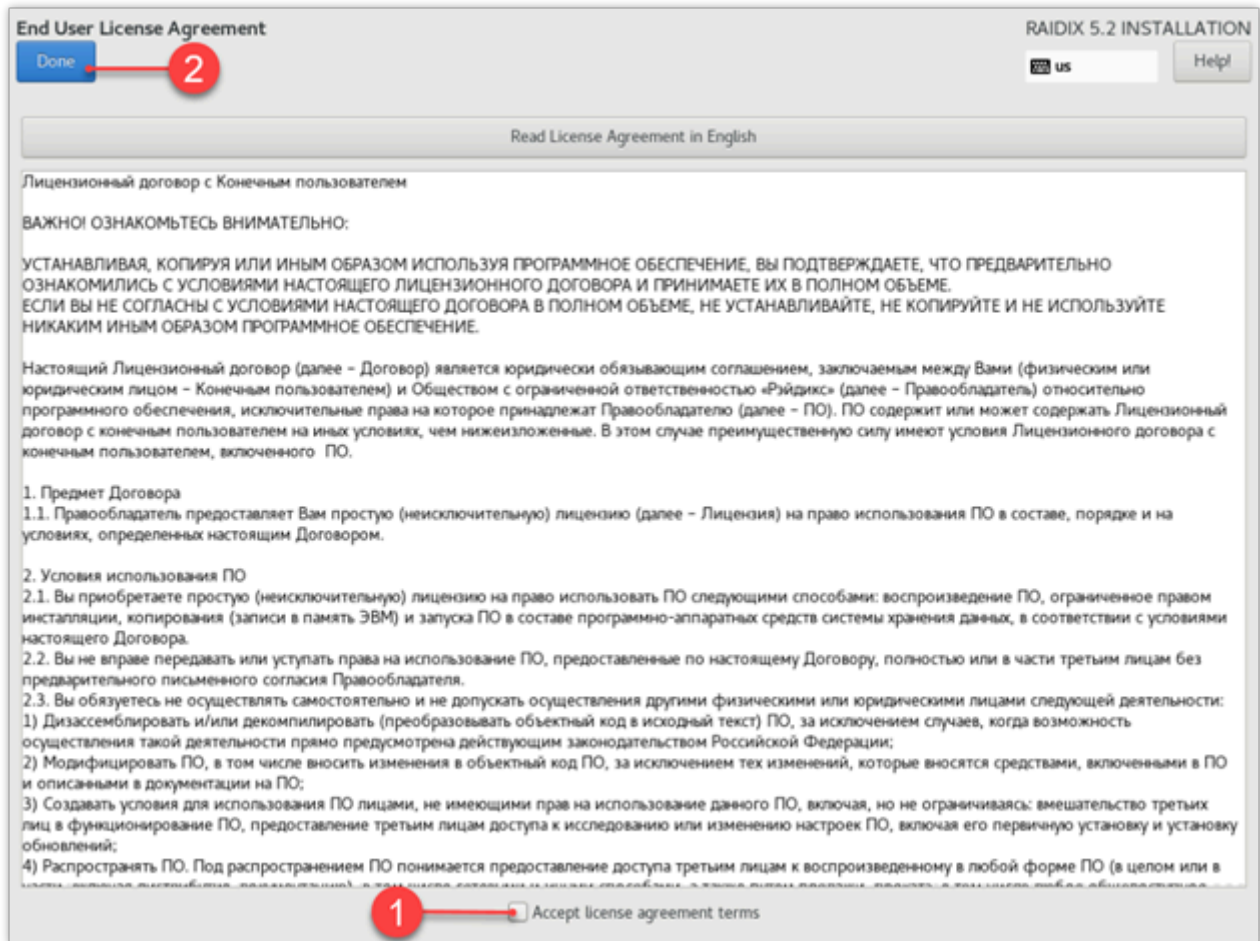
End User License Agreement

Done

2

RAIDIX 5.2 INSTALLATION

us

Help!

Read License Agreement in English

Лицензионный договор с Конечным пользователем

ВАЖНО! ОЗНАКОМЬТЕСЬ ВНИМАТЕЛЬНО:

УСТАНАВЛИВАЯ, КОПИРУЯ ИЛИ ИНЫМ ОБРАЗОМ ИСПОЛЬЗУЯ ПРОГРАММНОЕ ОБЕСПЕЧЕНИЕ, ВЫ ПОДТВЕРЖДАЕТЕ, ЧТО ПРЕДВАРИТЕЛЬНО ОЗНАКОМИЛИСЬ С УСЛОВИЯМИ НАСТОЯЩЕГО ЛИЦЕНЗИОННОГО ДОГОВОРА И ПРИНИМАЕТЕ ИХ В ПОЛНОМ ОБЪЕМЕ.
ЕСЛИ ВЫ НЕ СОГЛАСНЫ С УСЛОВИЯМИ НАСТОЯЩЕГО ДОГОВОРА В ПОЛНОМ ОБЪЕМЕ, НЕ УСТАНАВЛИВАЙТЕ, НЕ КОПИРУЙТЕ И НЕ ИСПОЛЬЗУЙТЕ НИКАКИМ ИНЫМ ОБРАЗОМ ПРОГРАММНОЕ ОБЕСПЕЧЕНИЕ.

Настоящий Лицензионный договор (далее – Договор) является юридически обязывающим соглашением, заключаемым между Вами (физическим или юридическим лицом – Конечным пользователем) и Обществом с ограниченной ответственностью «Рэйдикс» (далее – Правообладатель) относительно программного обеспечения, исключительные права на которое принадлежат Правообладателю (далее – ПО). ПО содержит или может содержать Лицензионный договор с конечным пользователем на иных условиях, чем нижеизложенные. В этом случае преимущественную силу имеют условия Лицензионного договора с конечным пользователем, включенного ПО.

1. Предмет Договора
1.1. Правообладатель предоставляет Вам простую (неисключительную) лицензию (далее – Лицензия) на право использования ПО в составе, порядке и на условиях, определенных настоящим Договором.

2. Условия использования ПО
2.1. Вы приобретаете простую (неисключительную) лицензию на право использовать ПО следующими способами: воспроизведение ПО, ограниченное правом инсталляции, копирования (записи в память ЭВМ) и запуска ПО в составе программно-аппаратных средств системы хранения данных, в соответствии с условиями настоящего Договора.
2.2. Вы не вправе передавать или уступать права на использование ПО, предоставленные по настоящему Договору, полностью или в части третьим лицам без предварительного письменного согласия Правообладателя.
2.3. Вы обязуетесь не осуществлять самостоятельно и не допускать осуществления другими физическими или юридическими лицами следующей деятельности:
1) Дизассемблировать и/или декомпилировать (преобразовывать объектный код в исходный текст) ПО, за исключением случаев, когда возможность осуществления такой деятельности прямо предусмотрена действующим законодательством Российской Федерации;
2) Модифицировать ПО, в том числе вносить изменения в объектный код ПО, за исключением тех изменений, которые вносятся средствами, включенными в ПО и описанными в документации на ПО;
3) Создавать условия для использования ПО лицами, не имеющими прав на использование данного ПО, включая, но не ограничиваясь: вмешательство третьих лиц в функционирование ПО, предоставление третьим лицам доступа к исследованию или изменению настроек ПО, включая его первичную установку и установку обновлений;
4) Распространять ПО. Под распространением ПО понимается предоставление доступа третьим лицам к воспроизведенному в любой форме ПО (в целом или в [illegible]

1

Accept license agreement terms